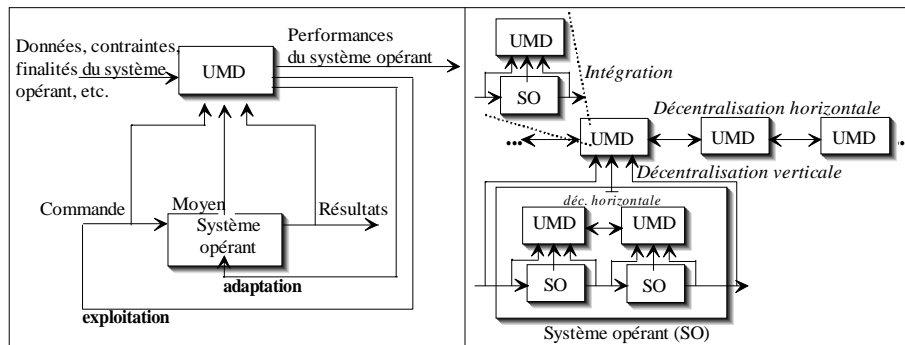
Données, contraintes, finalités du système opérant, etc.

UMD

Performances du système opérant

Commande

Moyen

Système opérant

Résultats

adaptation

exploitation

UMD

SO

Intégration

Décentralisation horizontale

...

UMD

UMD

UMD

Décentralisation verticale

déc. horizontale

UMD

UMD

SO

SO

Système opérant (SO)